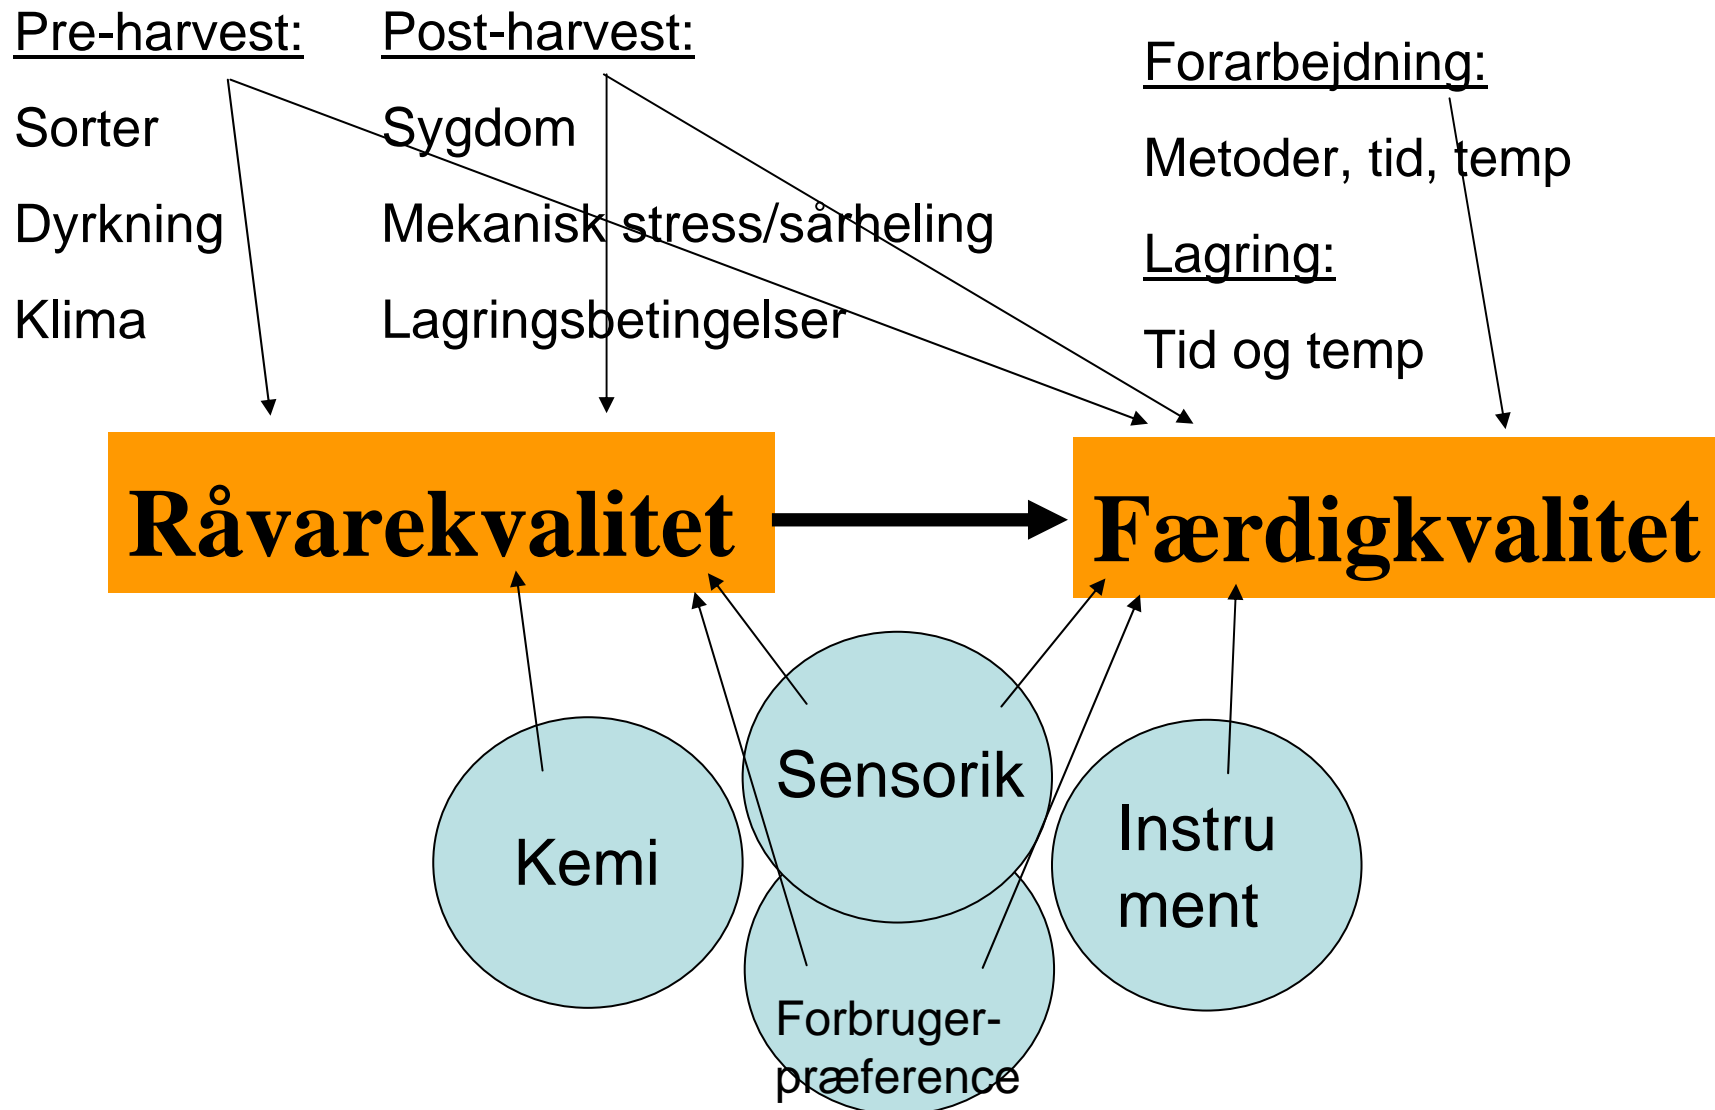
Pre-harvest:

Sorter

Dyrkning

Klima

Post-harvest:

Sygdom

Mekanisk stress/sårheling

Lagringsbetingelser

Forarbejdning:

Metoder, tid, temp

Lagring:

Tid og temp

Råvarekvalitet

Færdigkvalitet

Kemi

Sensorik

Instru ment

Forbruger-præference